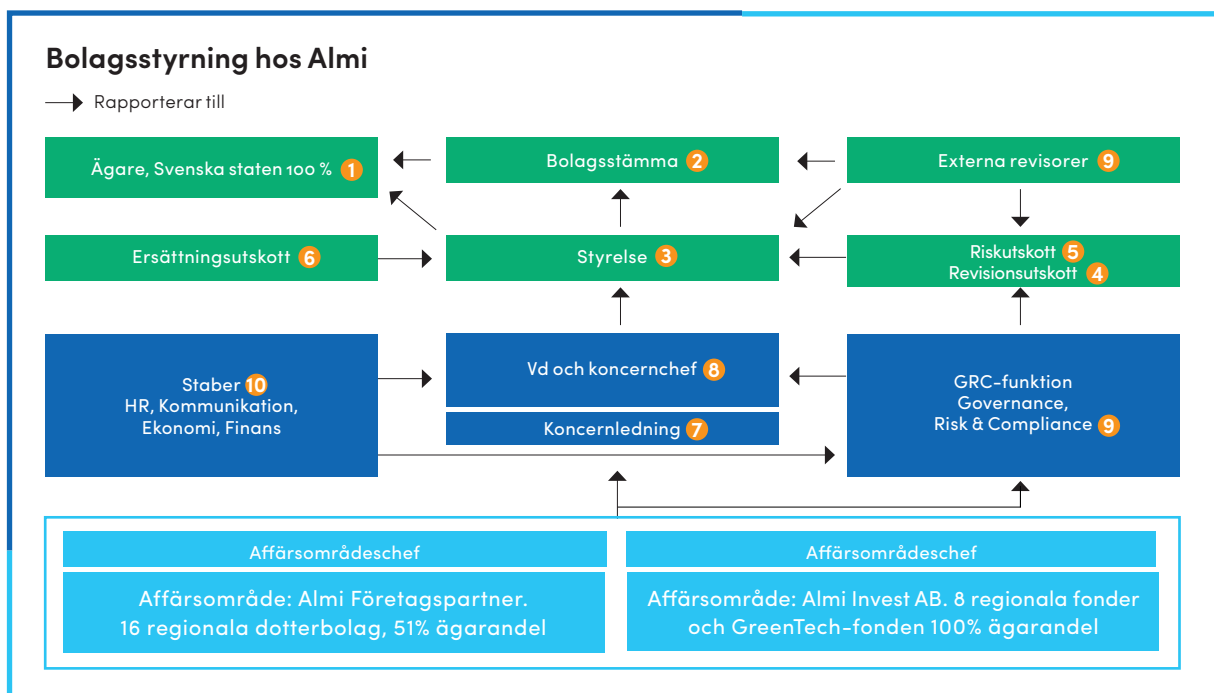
Bolagsstyrning hos Almi

Rapporterar till

Ägare, Svenska staten 100 % 1

Bolagsstämma 2

Externa revisorer 9

Ersättningsutskott 6

Styrelse 3

Riskutskott 5
Revisionsutskott 4

Staber 10
HR, Kommunikation, Ekonomi, Finans

Vd och koncernchef 8

Koncernledning 7

GRC-funktion
Governance,
Risk & Compliance 9

Affärsområdeschef

Affärsområde: Almi Företagspartner. 16 regionala dotterbolag, 51% ägarandel

Affärsområdeschef

Affärsområde: Almi Invest AB. 8 regionala fonder och GreenTech-fonden 100% ägarandel